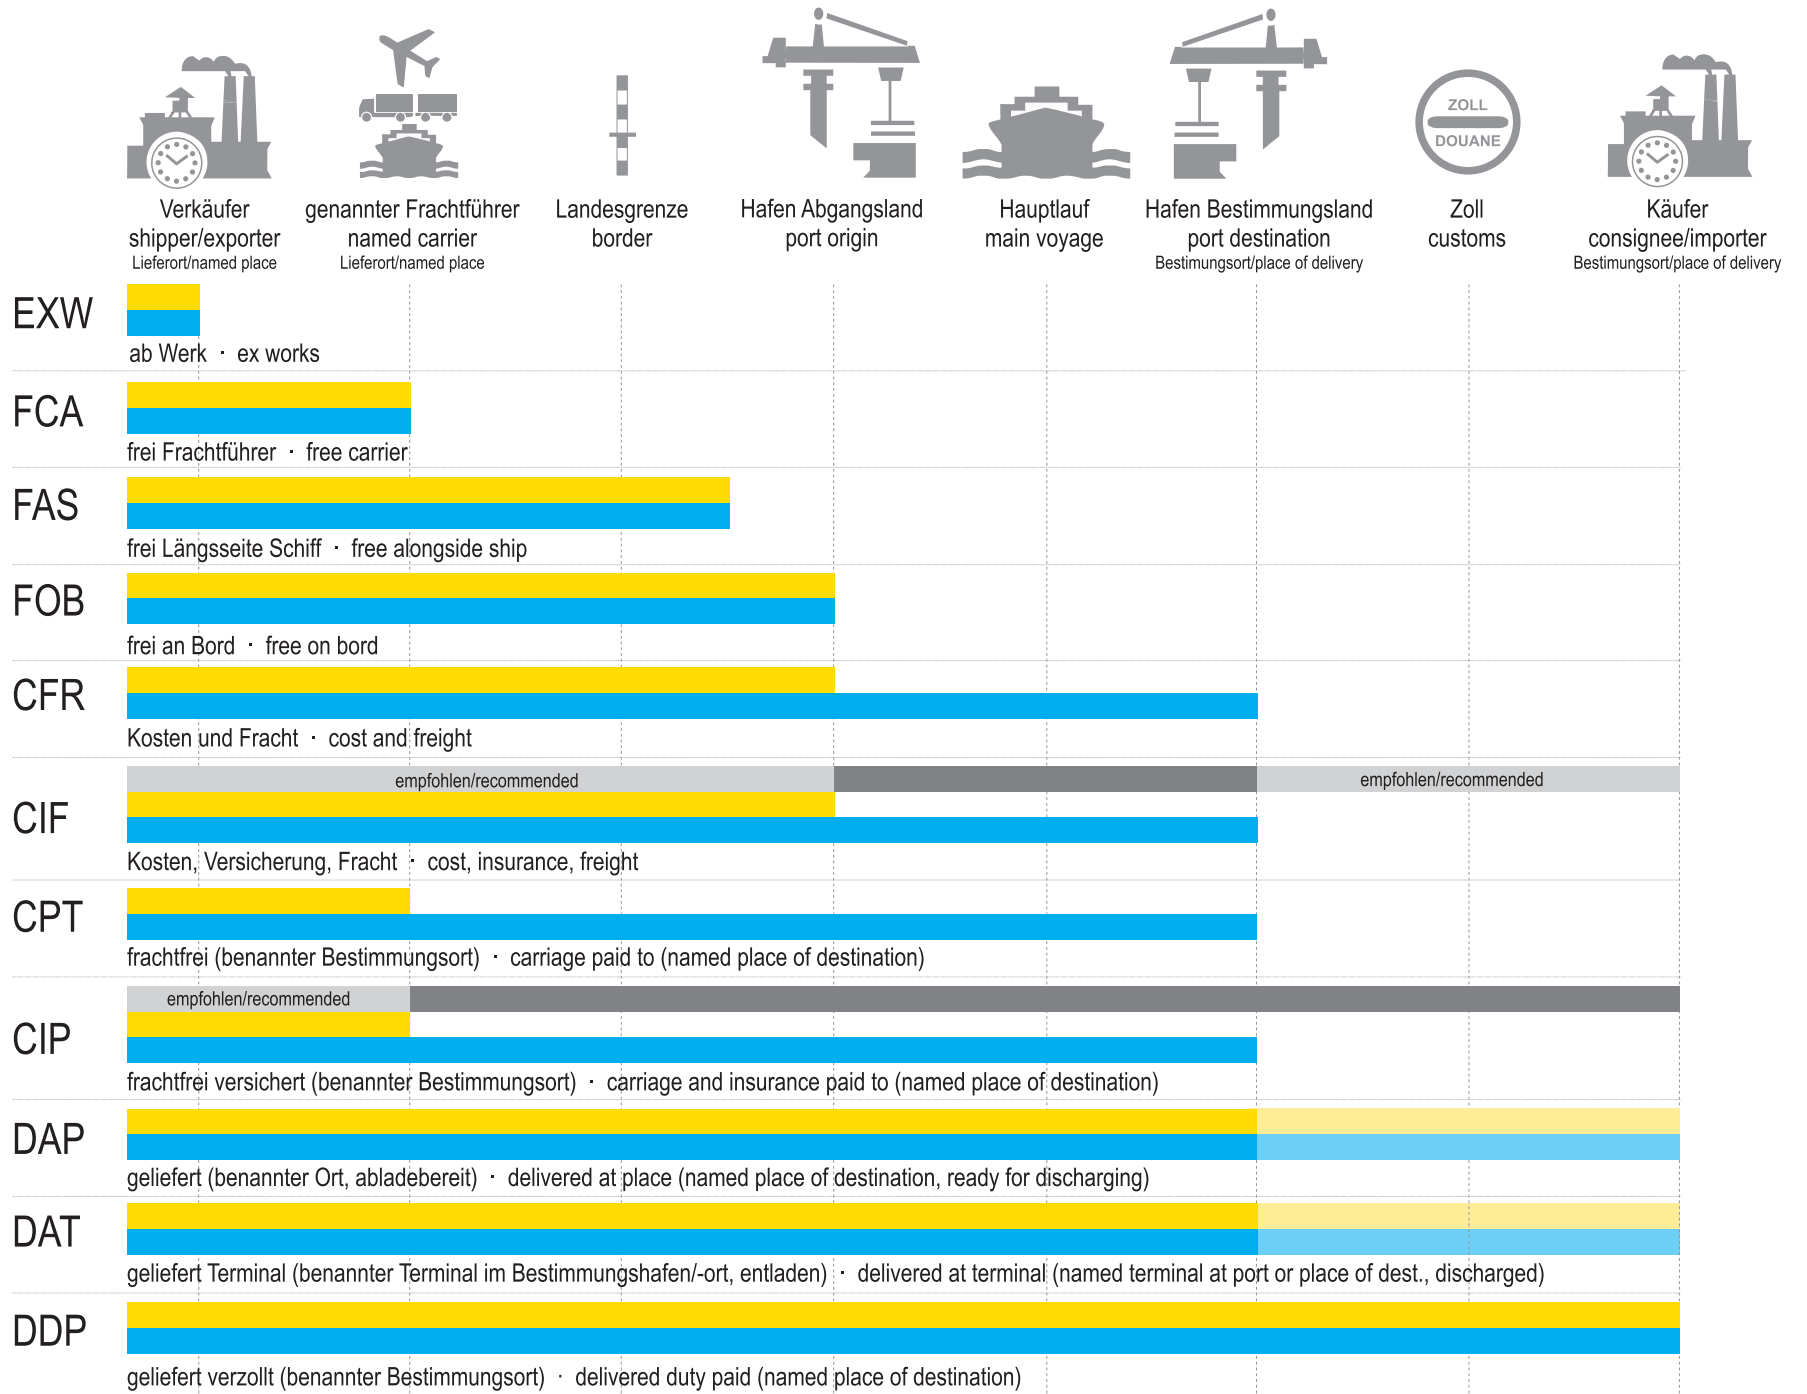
ZOLL
DOUANE

Verkäufer
shipper/exporter
Lieferort/named place

genannter Frachtführer
named carrier
Lieferort/named place

Landesgrenze
border

Hafen Abgangsland
port origin

Hauptlauf
main voyage

Hafen Bestimmungsland
port destination
Bestimungsort/place of delivery

Zoll
customs

Käufer
consignee/importer
Bestimungsort/place of delivery

EXW
ab Werk · ex works

FCA
frei Frachtführer · free carrier

FAS
frei Längsseite Schiff · free alongside ship

FOB
frei an Bord · free on bord

CFR
Kosten und Fracht · cost and freight

CIF
empfohlen/recommended
empfohlen/recommended
Kosten, Versicherung, Fracht · cost, insurance, freight

CPT
frachtfrei (benannter Bestimmungsort) · carriage paid to (named place of destination)

CIP
empfohlen/recommended
frachtfrei versichert (benannter Bestimmungsort) · carriage and insurance paid to (named place of destination)

DAP
geliefert (benannter Ort, abladebereit) · delivered at place (named place of destination, ready for discharging)

DAT
geliefert Terminal (benannter Terminal im Bestimmungshafen/-ort, entladen) · delivered at terminal (named terminal at port or place of dest., discharged)

DDP
geliefert verzollt (benannter Bestimmungsort) · delivered duty paid (named place of destination)